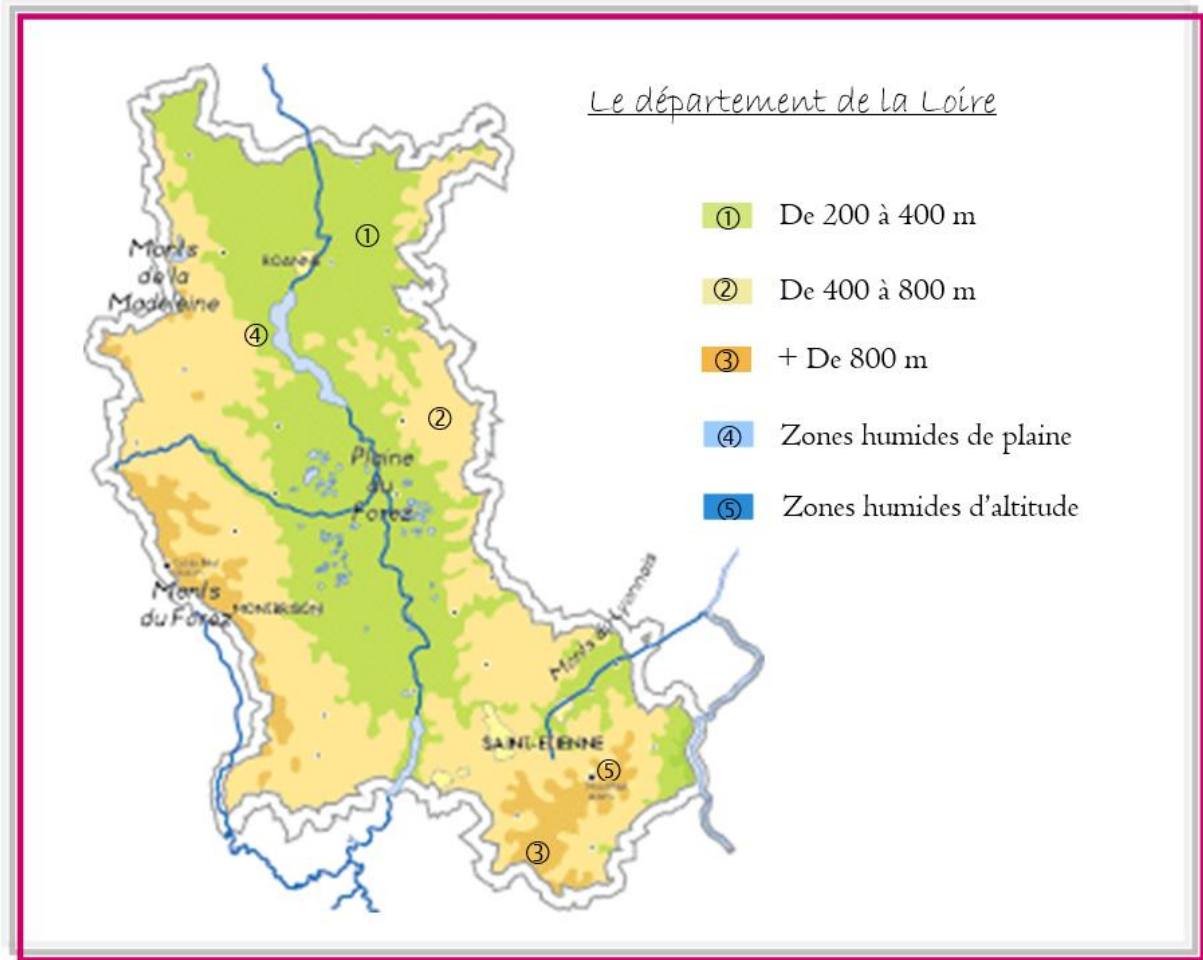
Le département de la Loire

① De 200 à 400 m

② De 400 à 800 m

③ + De 800 m

④ Zones humides de plaine

⑤ Zones humides d'altitude

Monts de la Madeleine

ROANNE

①

④

②

Plaine du Forez

Monts du Forez

MONTBRISON

Monts du Lyonnais

SAINT-ETIENNE

⑤

③